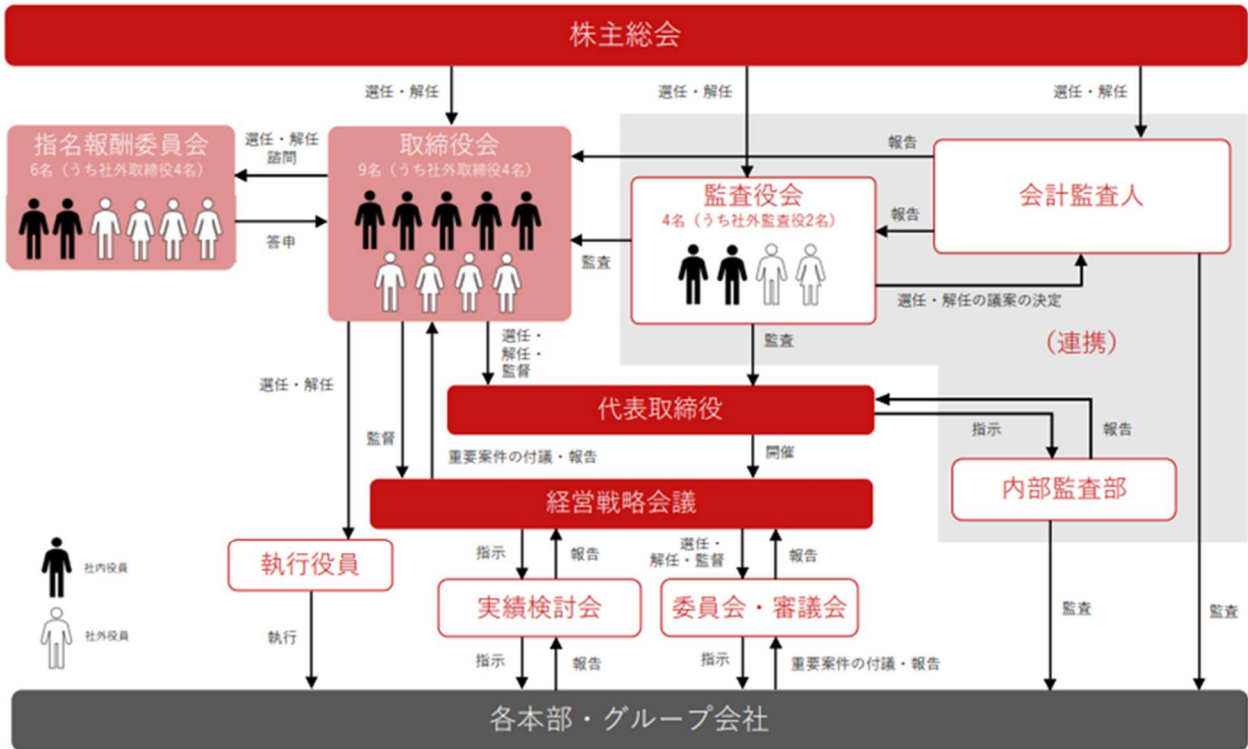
株主総会

選任・解任

選任・解任

選任・解任

指名報酬委員会
6名（うち社外取締役4名）

選任・解任
諮問

答申

取締役会
9名（うち社外取締役4名）

報告

会計監査人

監査役会
4名（うち社外監査役2名）

報告

監査

選任・解任の議案の決定

（連携）

監査

選任・
解任・
監督

選任・解任

監督

代表取締役

指示

報告

重要案件の付議・報告

開催

内部監査部

経営戦略会議

執行役員

指示

報告

選任・
解任・監督

報告

社内役員

社外役員

実績検討会

委員会・審議会

監査

監査

執行

指示

報告

指示

重要案件の付議・報告

各本部・グループ会社